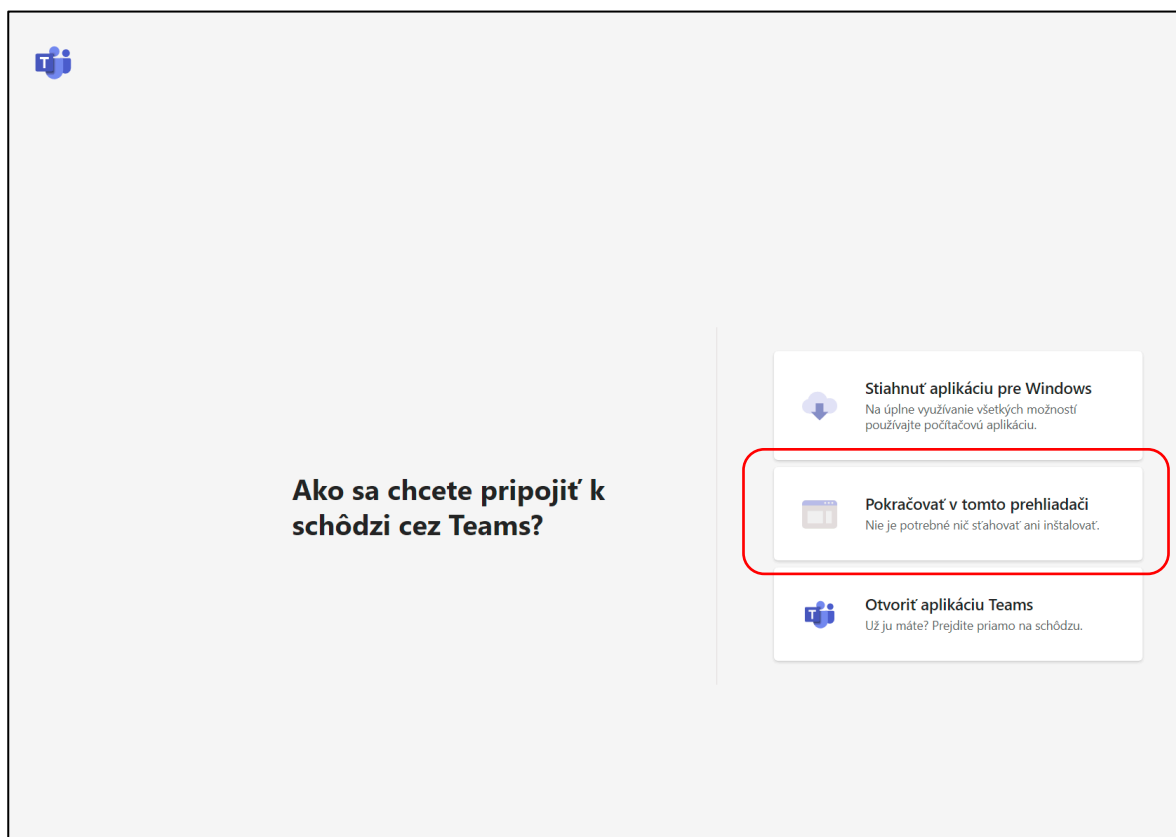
Ako sa chcete pripojiť k schôdzi cez Teams?

Stiahnuť aplikáciu pre Windows
Na úplne využívanie všetkých možností používajte počítačovú aplikáciu.

Pokračovať v tomto prehliadači
Nie je potrebné nič sťahovať ani inštalovať.

Otvoriť aplikáciu Teams
Už ju máte? Prejdite priamo na schôdzu.